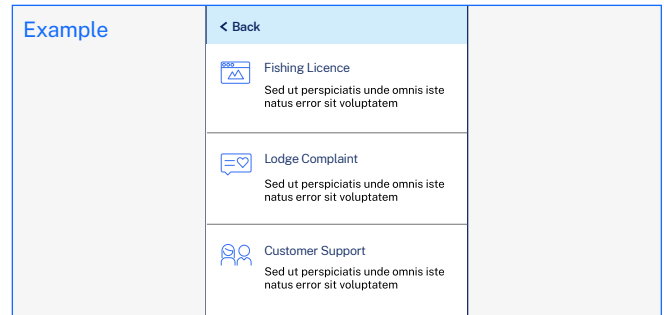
Example

< Back

Fishing Licence

Sed ut perspiciatis unde omnis iste natus error sit voluptatem

Lodge Complaint

Sed ut perspiciatis unde omnis iste natus error sit voluptatem

Customer Support

Sed ut perspiciatis unde omnis iste natus error sit voluptatem